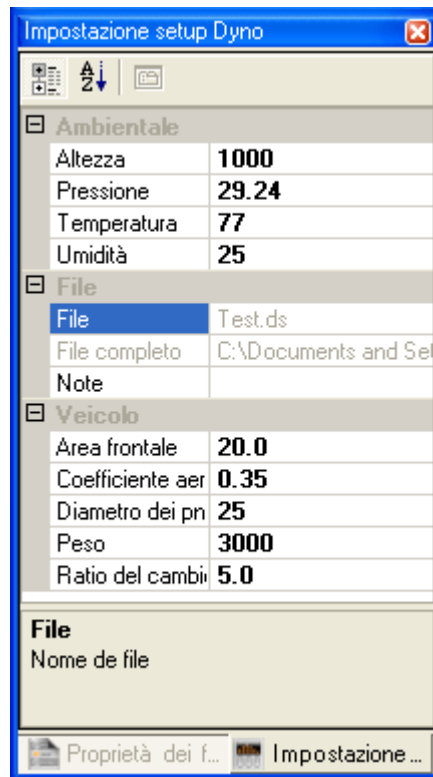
Impostazione setup Dyno

Ambientale

| | |
|---|---|
| Altezza | 1000 |
| Pressione | 29.24 |
| Temperatura | 77 |
| Umidità | 25 |

File

| | |
|---|---|
| File | Test.ds |
| File completo | C:\Documents and Se |
| Note | |

Veicolo

| | |
|---|---|
| Area frontale | 20.0 |
| Coefficiente aer | 0.35 |
| Diametro dei pn | 25 |
| Peso | 3000 |
| Ratio del cambi | 5.0 |

File
Nome de file

Proprietà dei f... Impostazione...